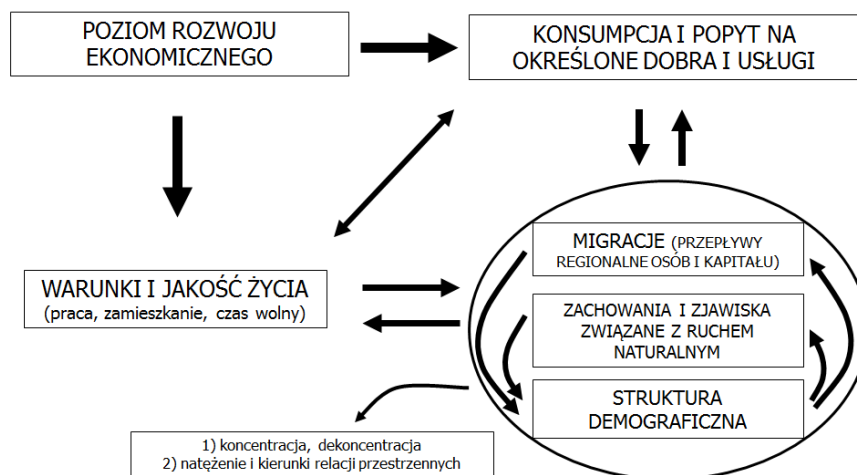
POZIOM ROZWOJU EKONOMICZNEGO

KONSUMPCJA I POPYT NA OKREŚLONE DOBRA I USŁUGI

WARUNKI I JAKOŚĆ ŻYCIA
(praca, zamieszkanie, czas wolny)

MIGRACJE (PRZEPŁYWY REGIONALNE OSÓB I KAPITAŁU)

ZACHOWANIA I ZJAWISKA ZWIĄZANE Z RUCHEM NATURALNYM

STRUKTURA DEMOGRAFICZNA

1) koncentracja, dekoncentracja
2) natężenie i kierunki relacji przestrzennych